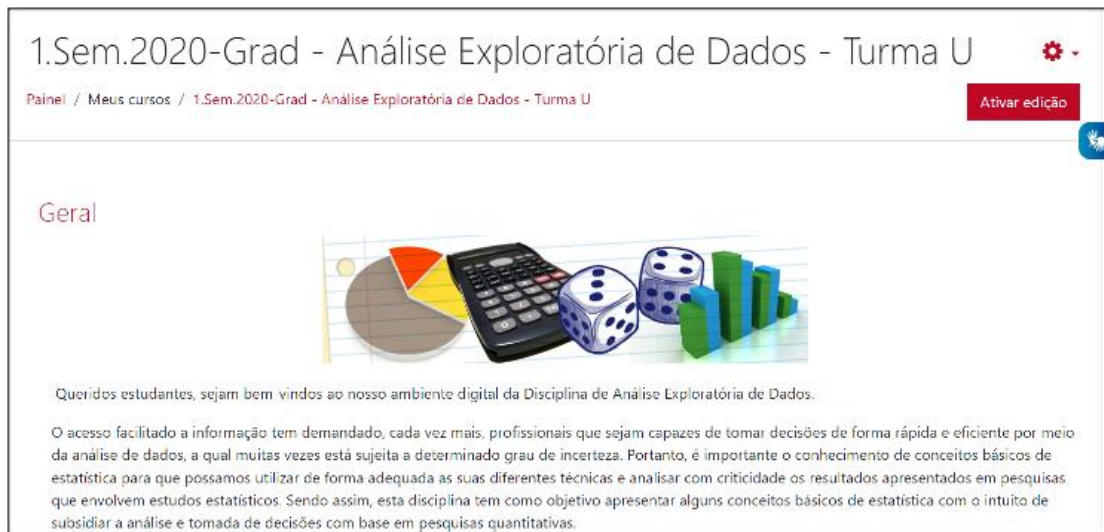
1.Sem.2020-Grad - Análise Exploratória de Dados - Turma U

Painel / Meus cursos / 1.Sem.2020-Grad - Análise Exploratória de Dados - Turma U

Ativar edição

Geral

Queridos estudantes, sejam bem vindos ao nosso ambiente digital da Disciplina de Análise Exploratória de Dados.

O acesso facilitado a informação tem demandado, cada vez mais, profissionais que sejam capazes de tomar decisões de forma rápida e eficiente por meio da análise de dados, a qual muitas vezes está sujeita a determinado grau de incerteza. Portanto, é importante o conhecimento de conceitos básicos de estatística para que possamos utilizar de forma adequada as suas diferentes técnicas e analisar com criticidade os resultados apresentados em pesquisas que envolvem estudos estatísticos. Sendo assim, esta disciplina tem como objetivo apresentar alguns conceitos básicos de estatística com o intuito de subsidiar a análise e tomada de decisões com base em pesquisas quantitativas.